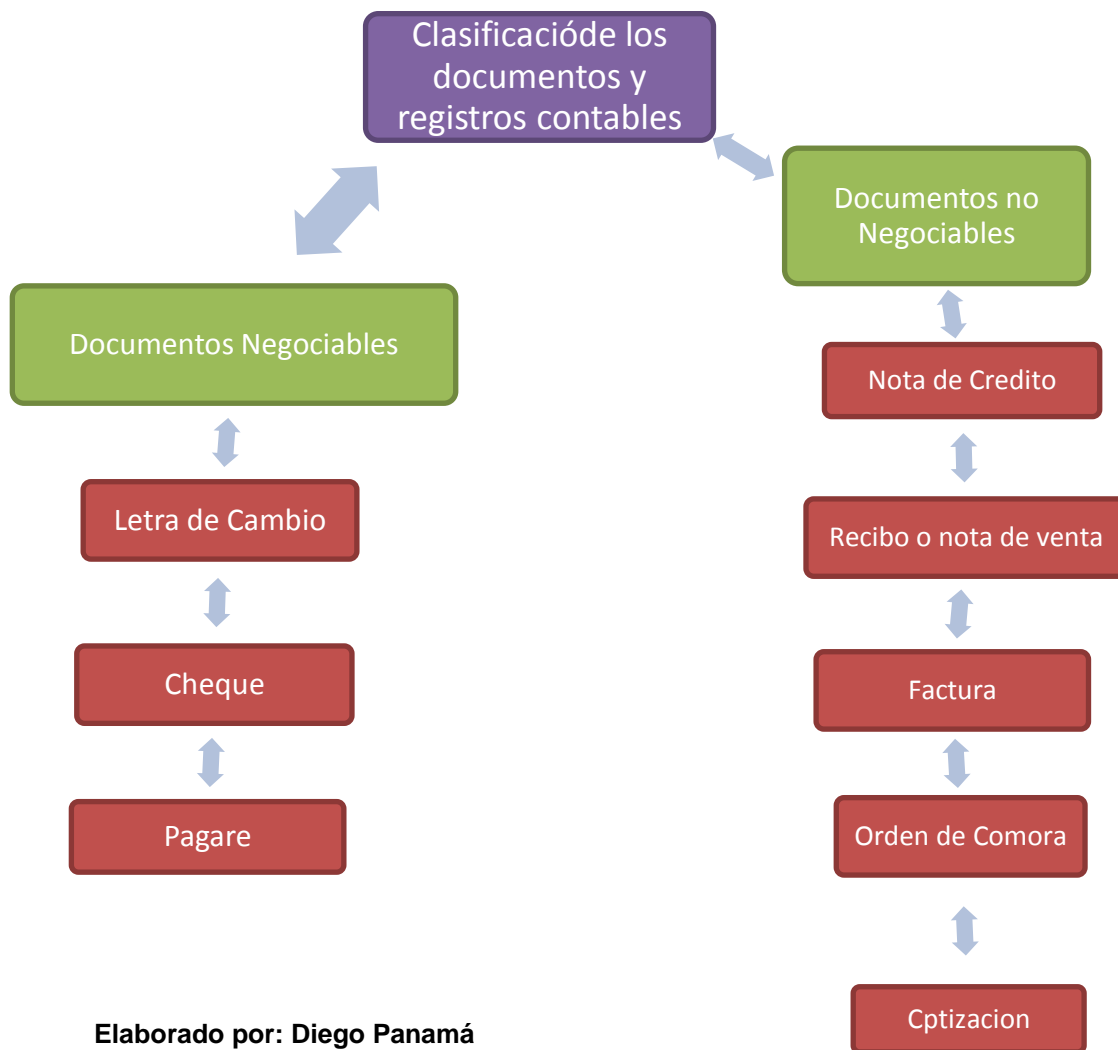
Clasificacióde los documentos y registros contables

Documentos Negociables

Letra de Cambio

Cheque

Pagare

Documentos no Negociables

Nota de Credito

Recibo o nota de venta

Factura

Orden de Comora

Cptizacion

Elaborado por: Diego Panamá